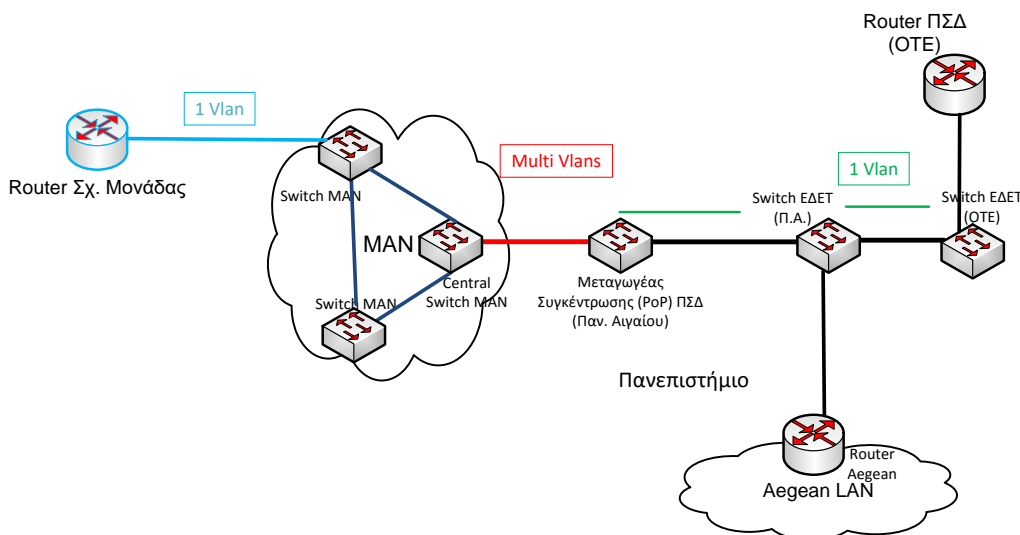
Router ΠΣΔ
(OTE)

1 Vlan

Router Σχ. Μονάδας

Switch MAN

Multi Vlans

1 Vlan

Switch ΕΔΕΤ
(Π.Α.)

Switch ΕΔΕΤ
(OTE)

MAN

Central
Switch MAN

Switch MAN

Μεταγωγέας
Συγκέντρωσης (PoP) ΠΣΔ
(Παν. Αιγαίου)

Πανεπιστήμιο

Router
Aegean

Aegean LAN